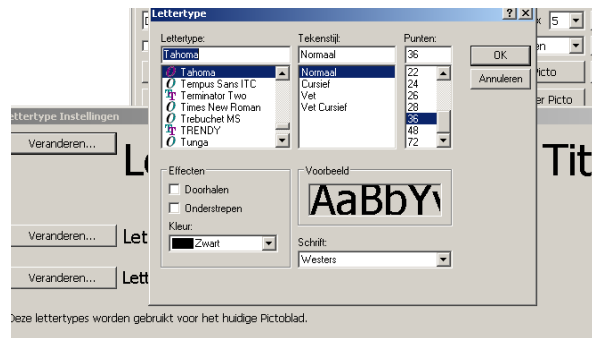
Lettertype

Lettertype:
Tahoma
Tahoma
Tempus Sans ITC
Terminator Two
Times New Roman
Trebuchet MS
TRENDY
Tunga

Tekenstijl:
Normaal
Normaal
Cursief
Vet
Vet Cursief

Punten:
36
22
24
26
28
36
48
72

OK
Annuleren

Effecten
Doorhalen
Onderstrepen
Kleur:
Zwart

Voorbeeld
AaBbY

Schrift:
Westers

x 5
en
icto
er Picto

ettertype Instellingen
Veranderen...
Le
Tit
Veranderen... Let
Veranderen... Let

Deze lettertypes worden gebruikt voor het huidige Pictoblad.